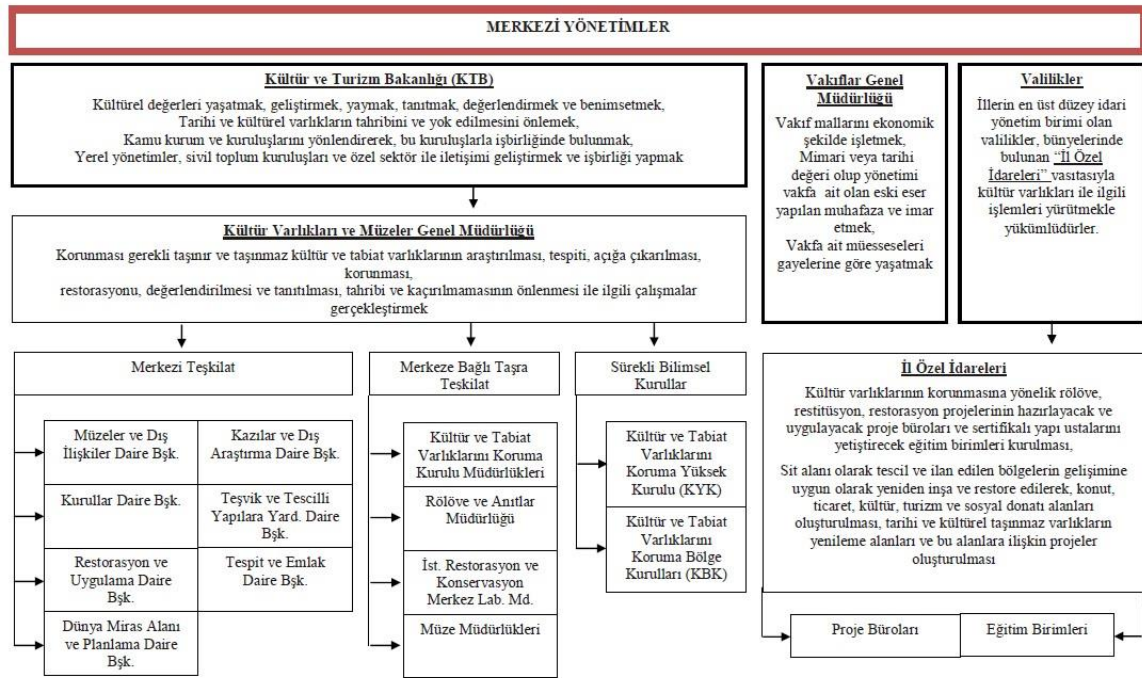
MERKEZİ YÖNETİMLER

Kültür ve Turizm Bakanlığı (KTB)

Kültürel değerleri yaşatmak, geliştirmek, yaymak, tanıtmak, değerlendirmek ve benimsetmek,
Tarihi ve kültürel varlıkların tahribini ve yok edilmesini önlemek,
Kamu kurum ve kuruluşlarını yönlendirerek, bu kuruluşlarla işbirliğinde bulunmak,
Yerel yönetimler, sivil toplum kuruluşları ve özel sektör ile iletişimi geliştirmek ve işbirliği yapmak

Vakıflar Genel Müdürlüğü

Vakıf mallarını ekonomik şekilde işletmek,
Mimari veya tarihi değeri olup yönetimi vakfa ait olan eski eser yapılan muhafaza ve imar etmek,
Vakfa ait müesseseleri gayelerine göre yaşatmak

Valilikler

İllerin en üst düzey idari yönetim birimi olan valilikler, bünyelerinde bulunan "İl Özel İdareleri" vasıtasıyla kültür varlıkları ile ilgili işlemleri yürütmekle yükümlüdürler.

Kültür Varlıkları ve Müzeler Genel Müdürlüğü

Korunması gerekli taşınır ve taşınmaz kültür ve tabiat varlıklarının araştırılması, tespiti, açığa çıkarılması, korunması,
restorasyonu, değerlendirilmesi ve tanıtılması, tahribi ve kaçırılmamasının önlenmesi ile ilgili çalışmalar gerçekleştirmek

Merkezi Teşkilat

Müzeler ve Dış İlişkiler Daire Bşk.

Kazılar ve Dış Araştırma Daire Bşk.

Kurullar Daire Bşk.

Teşvik ve Tescilli Yapılara Yard. Daire Bşk.

Restorasyon ve Uygulama Daire Bşk.

Tespit ve Emlak Daire Bşk.

Dünya Miras Alanı ve Planlama Daire Bşk.

Merkeze Bağlı Taşra Teşkilat

Kültür ve Tabiat Varlıklarını Koruma Kurulu Müdürlükleri

Rölöve ve Anıtlar Müdürlüğü

İst. Restorasyon ve Konservasyon Merkez Lab. Md.

Müze Müdürlükleri

Sürekli Bilimsel Kurullar

Kültür ve Tabiat Varlıklarını Koruma Yüksek Kurulu (KYK)

Kültür ve Tabiat Varlıklarını Koruma Bölge Kurulları (KBK)

İl Özel İdareleri

Kültür varlıklarının korunmasına yönelik rölöve, restitüsyon, restorasyon projelerinin hazırlayacak ve uygulayacak proje büroları ve sertifikalı yapı ustalarını yetiştirecek eğitim birimleri kurulması,

Sit alanı olarak tescil ve ilan edilen bölgelerin gelişimine uygun olarak yeniden inşa ve restore edilerek, konut, ticaret, kültür, turizm ve sosyal donatı alanları oluşturulması, tarihi ve kültürel taşınmaz varlıkların yenileme alanları ve bu alanlara ilişkin projeler oluşturulması

Proje Büroları

Eğitim Birimleri